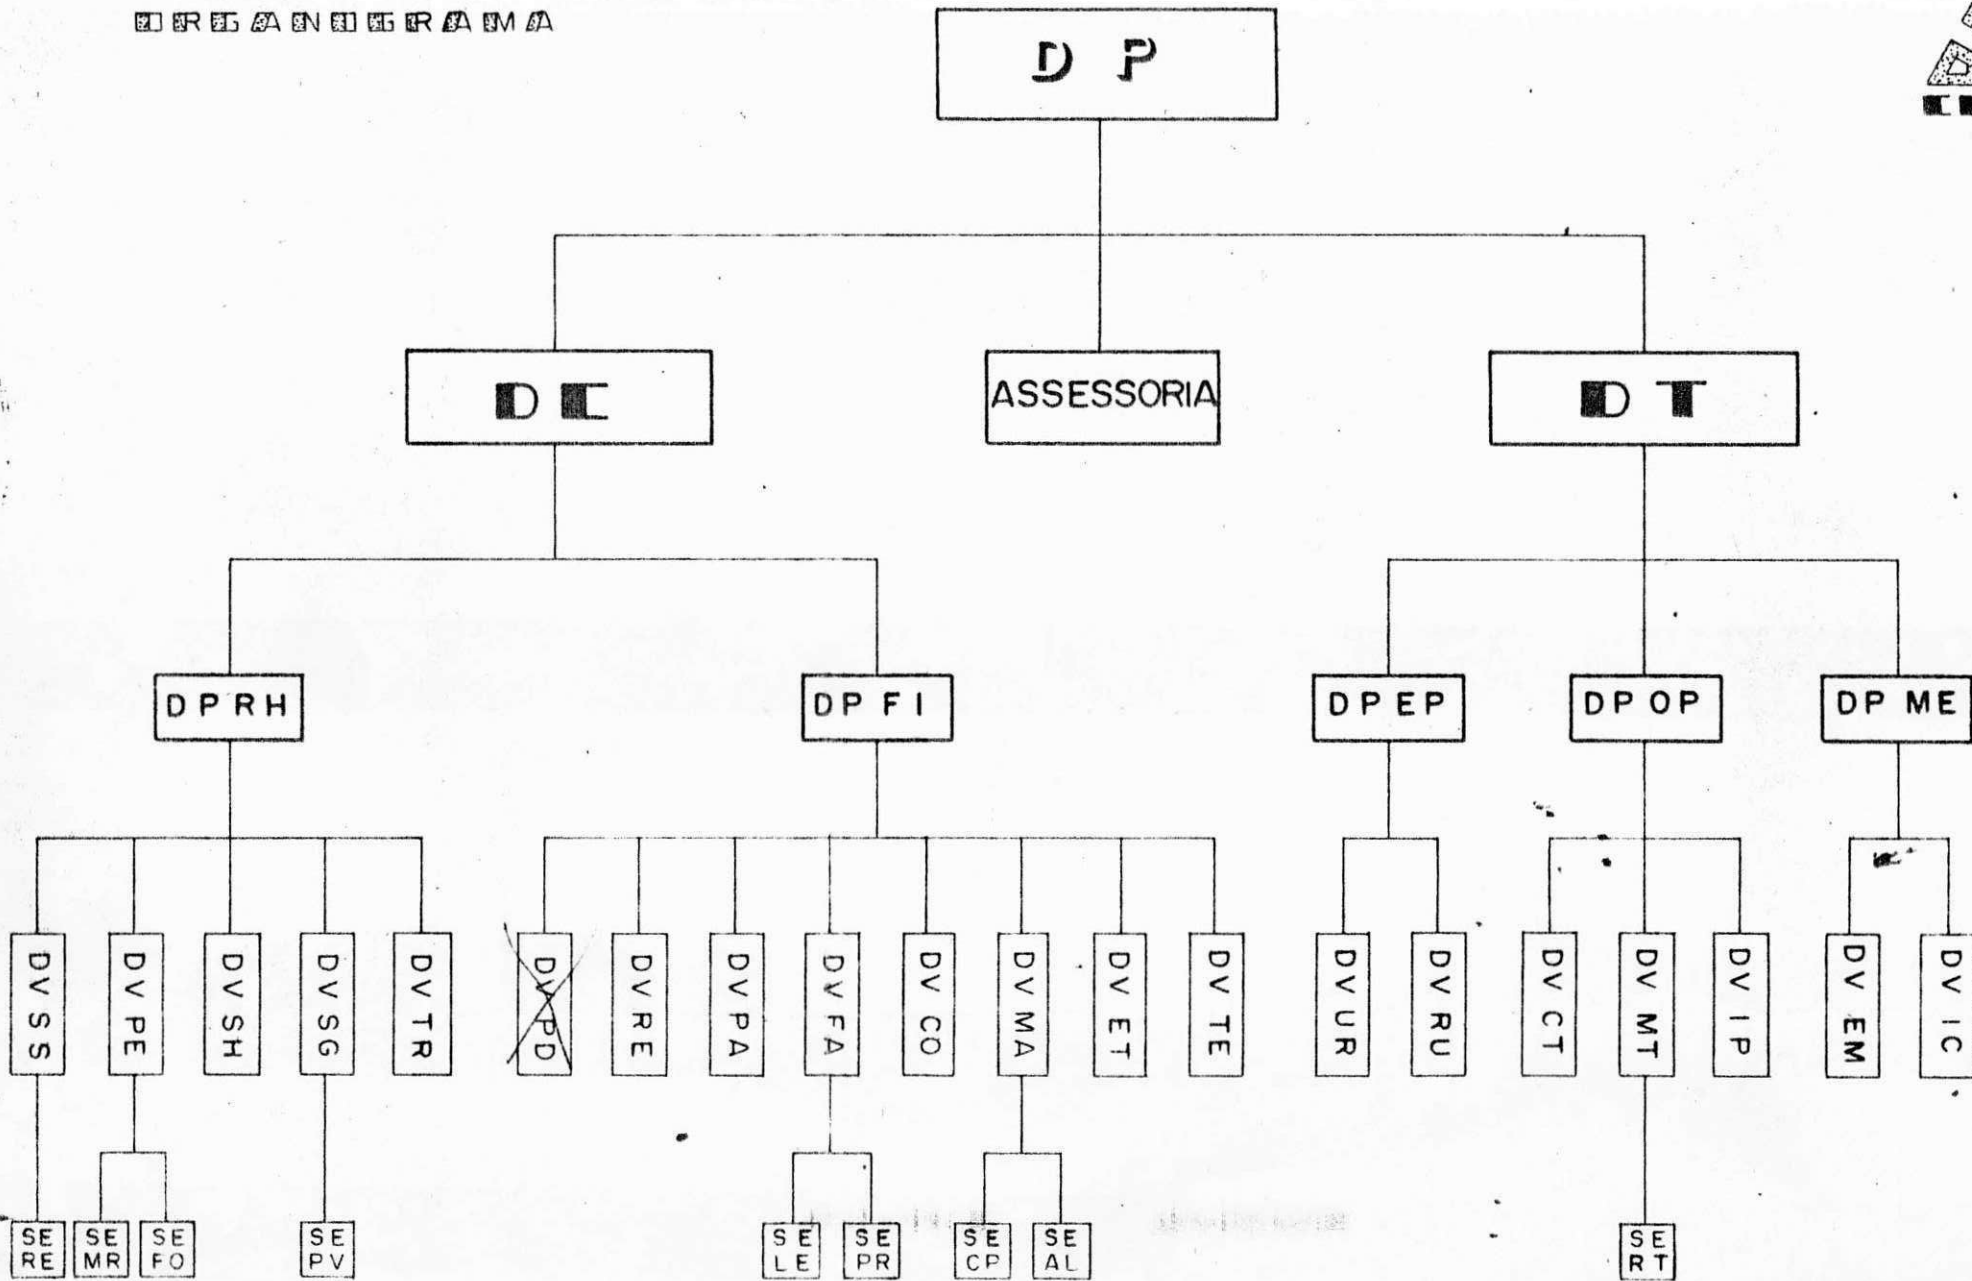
ORGANOGRAMA

DP

DC

ASSESSORIA

DT

DPRH

DPFI

DPEP

DPOP

DPME

DVSS

DVPE

DVSH

DVSG

DVTR

DVPD

DVRE

DVPA

DVFA

DVCO

DVMA

DVET

DVTE

DVUR

DVRU

DVCT

DVMT

DVIP

DVEM

DVIC

SE RE

SE MR

SE FO

SE PV

SE LE

SE PR

SE CP

SE AL

SE RT